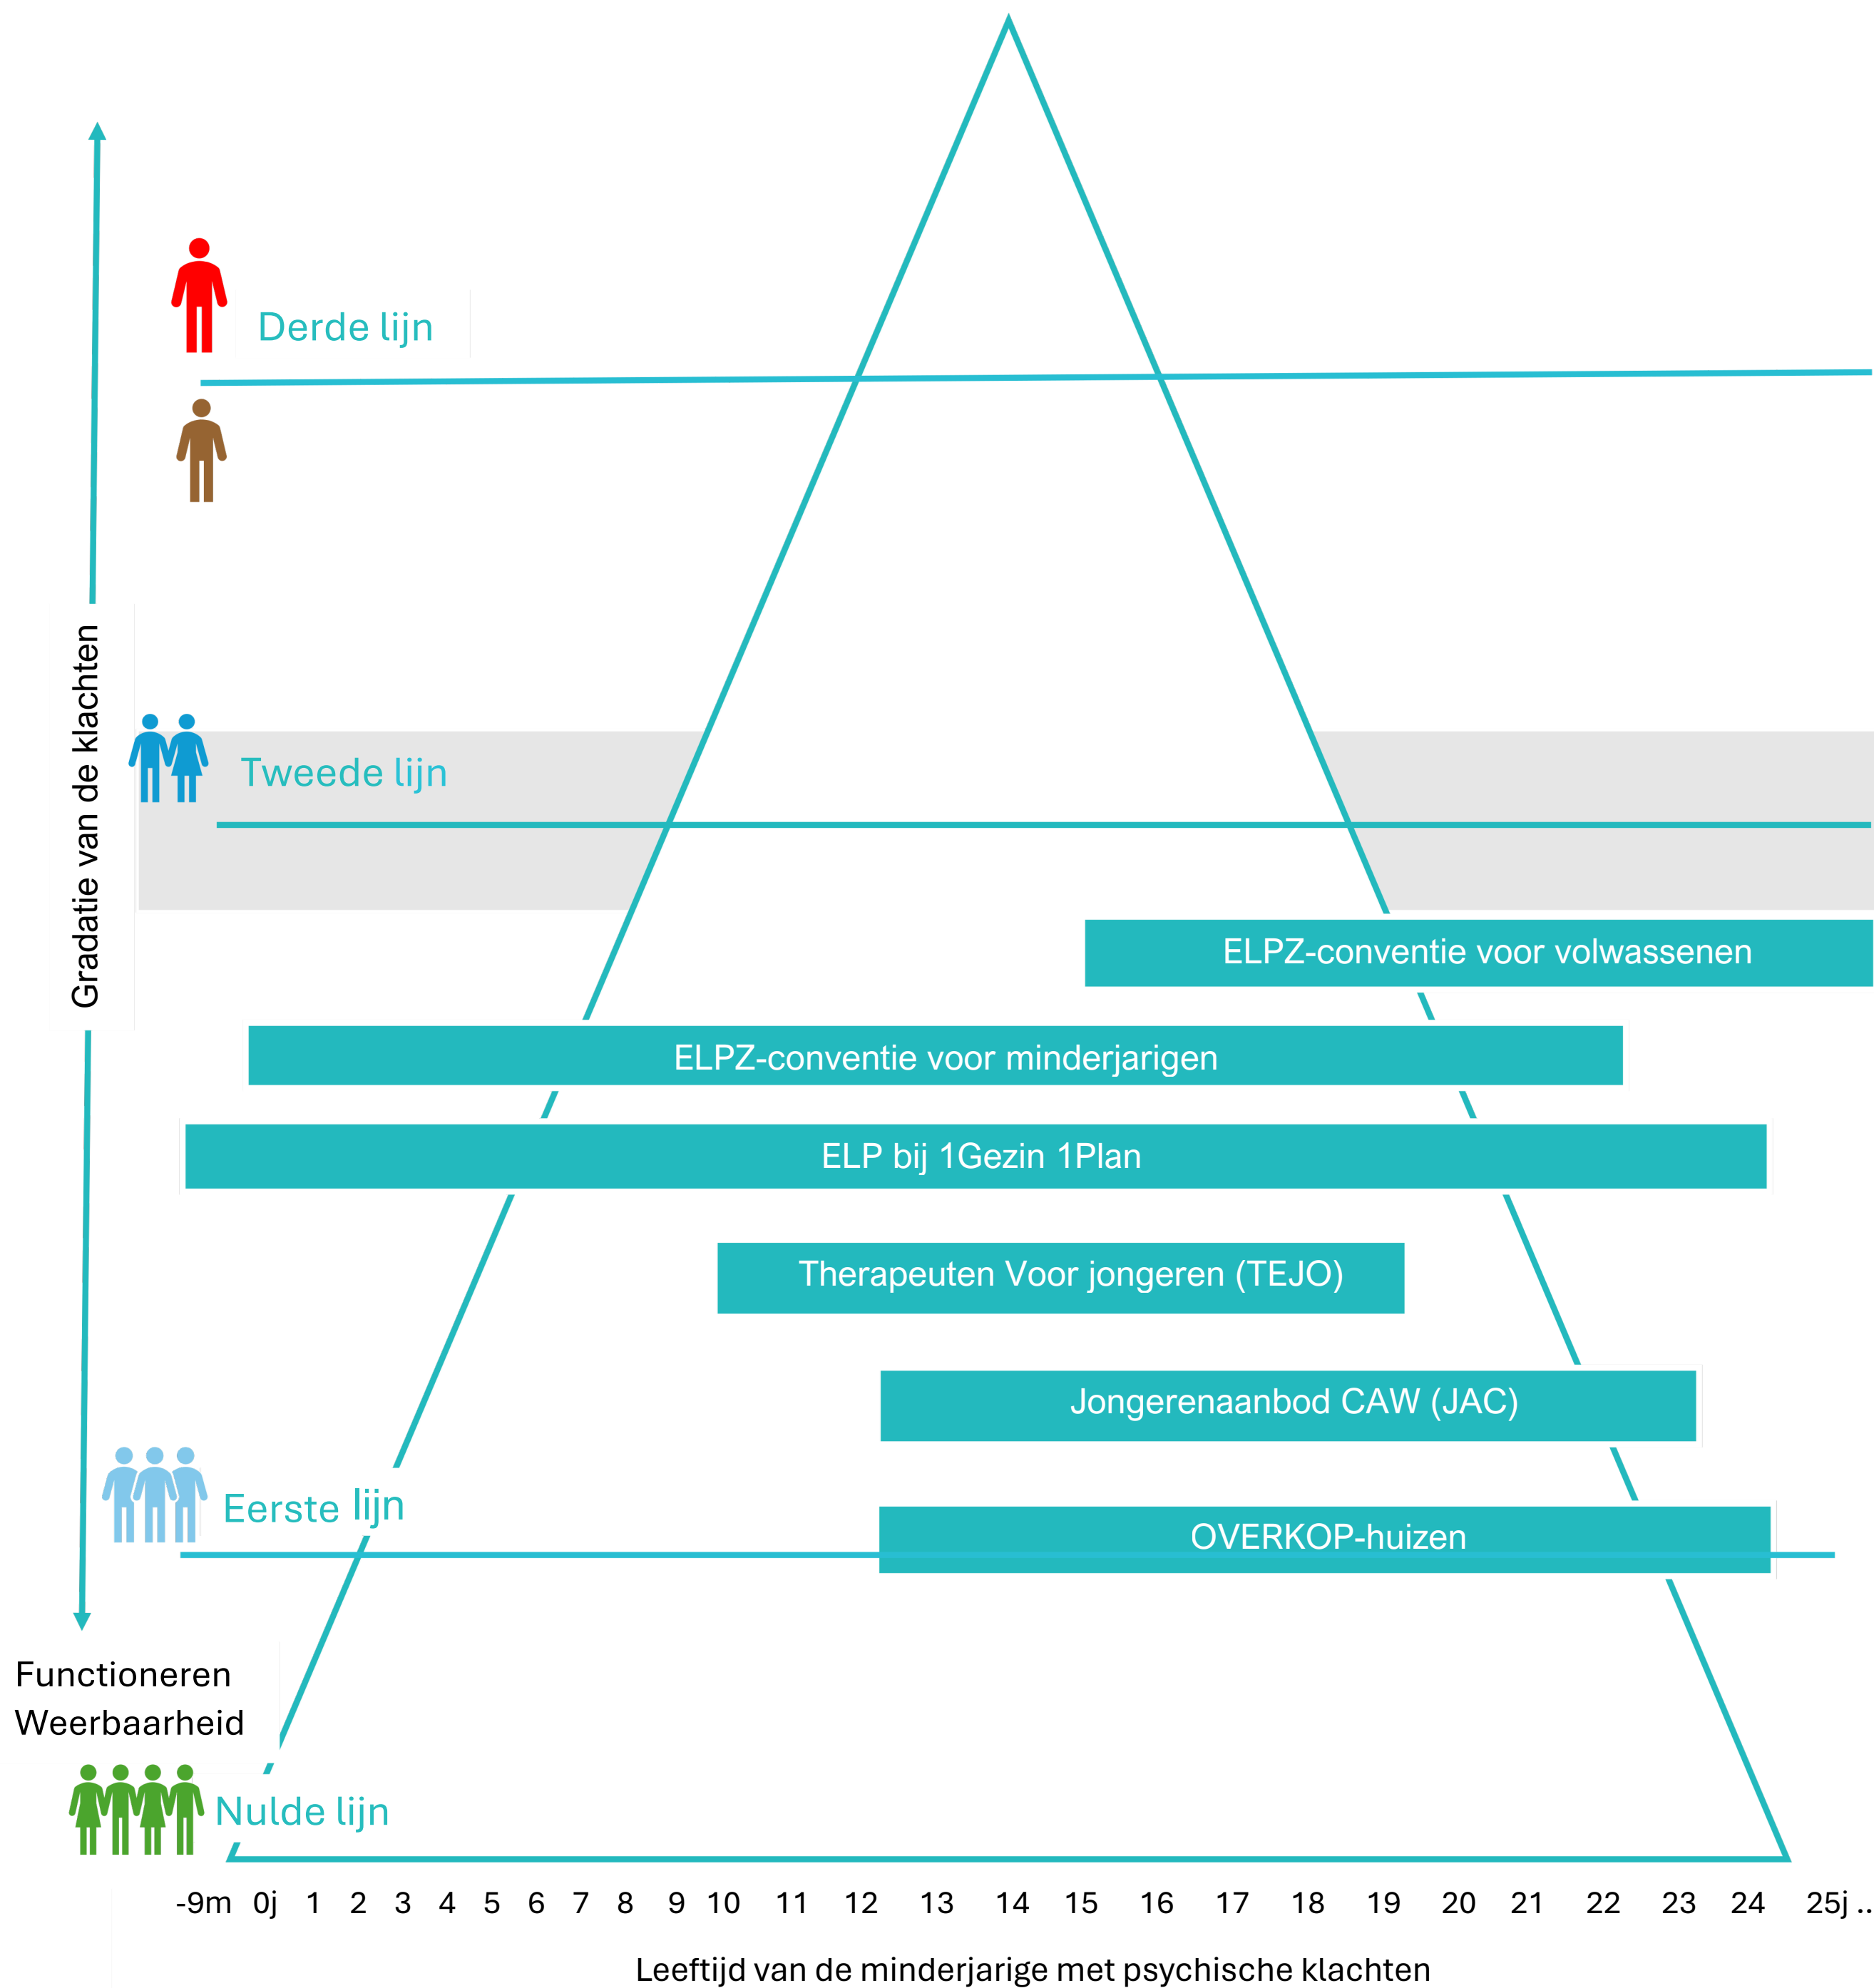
Derde lijn

Gradatie van de klachten

Tweede lijn

ELPZ-conventie voor volwassenen

ELPZ-conventie voor minderjarigen

ELP bij 1Gezin 1Plan

Therapeuten Voor jongeren (TEJO)

Jongerenaanbod CAW (JAC)

Eerste lijn

OVERKOP-huizen

Functioneren
Weerbaarheid

Nulde lijn

-9m 0j 1 2 3 4 5 6 7 8 9 10 11 12 13 14 15 16 17 18 19 20 21 22 23 24 25j ..

Leeftijd van de minderjarige met psychische klachten